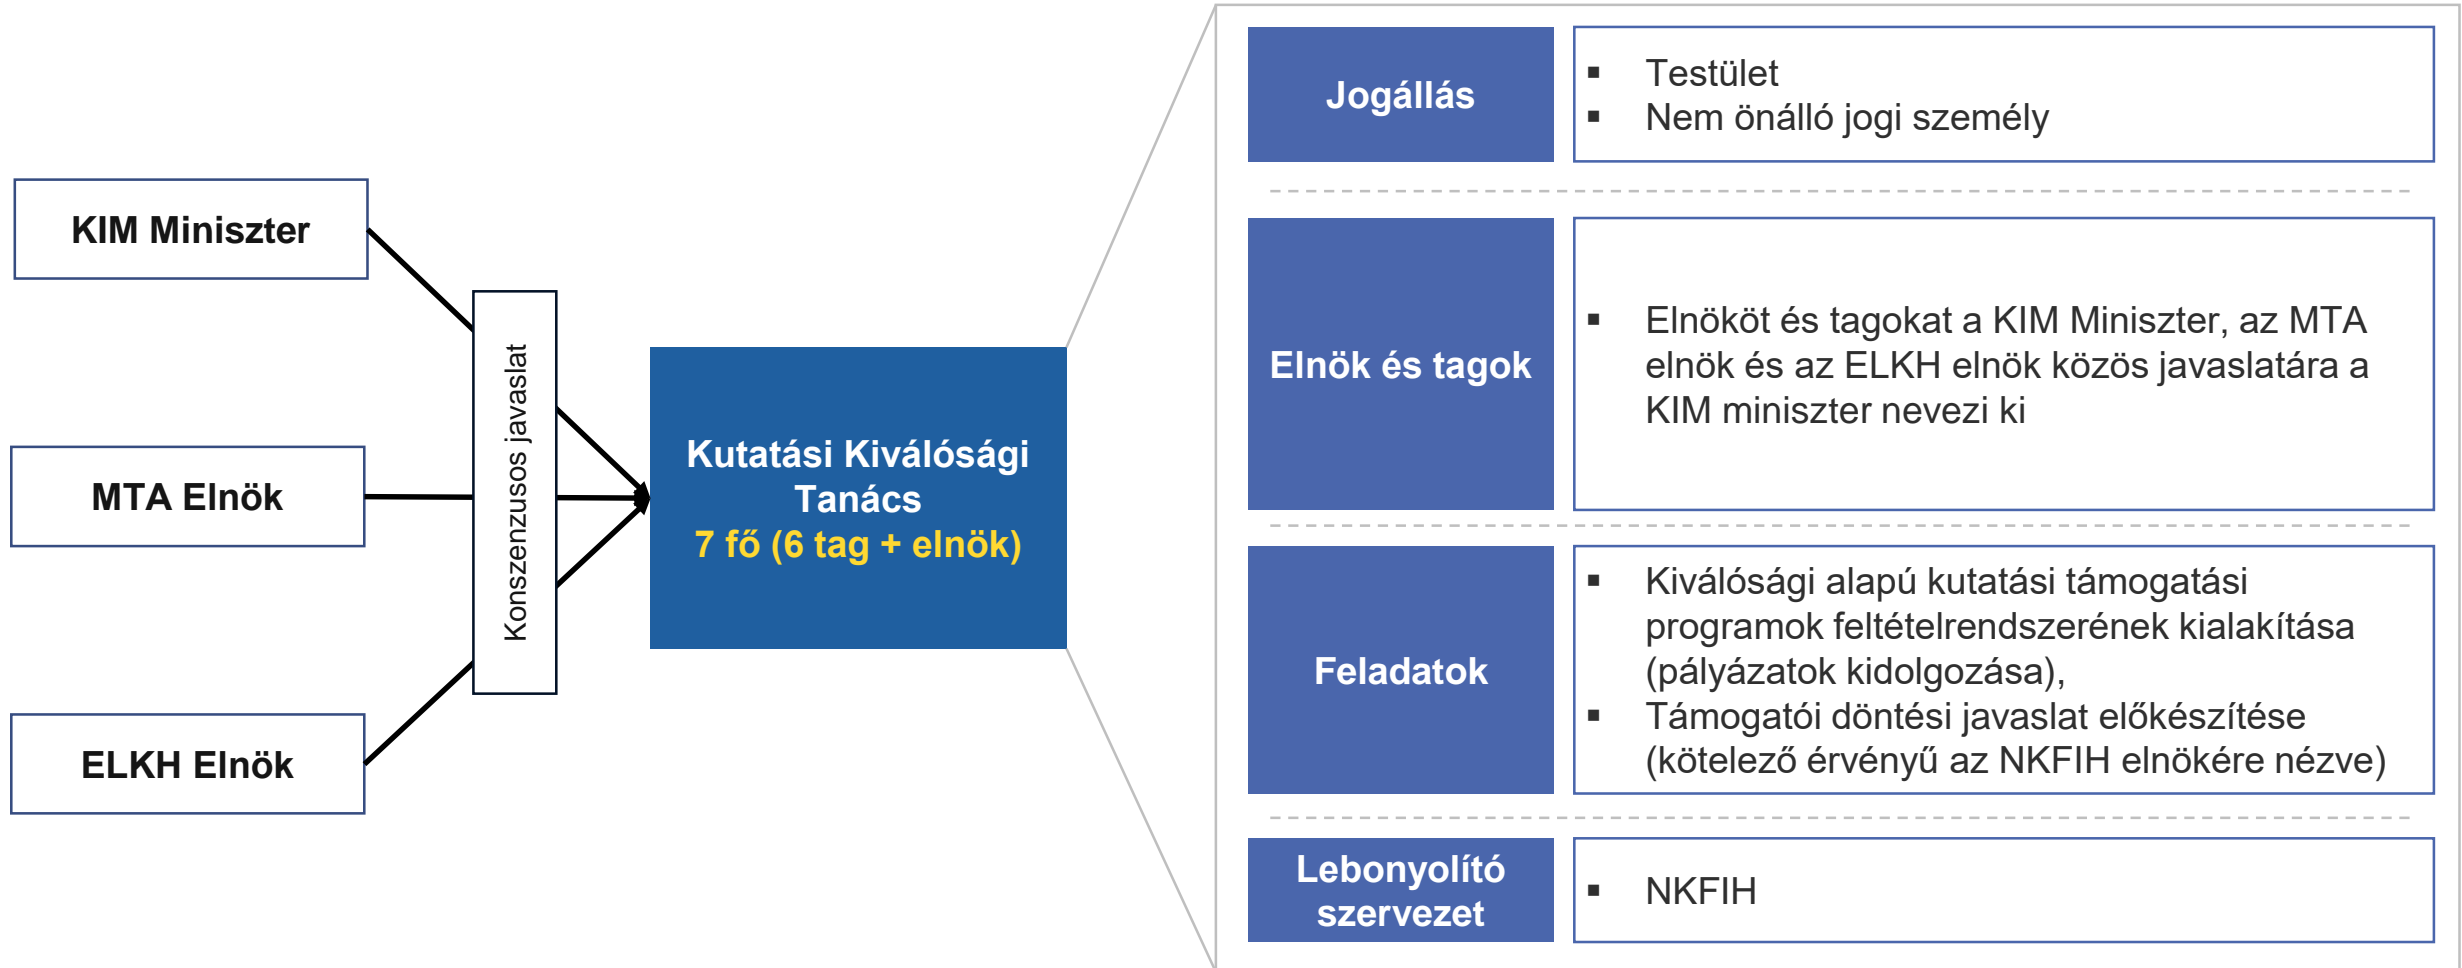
KIM Miniszter

MTA Elnök

ELKH Elnök

Konszenzusos javaslat

Kutatási Kiválósági Tanács
7 fő (6 tag + elnök)

Jogállás

▪ Testület
▪ Nem önálló jogi személy

Elnök és tagok

▪ Elnököt és tagokat a KIM Miniszter, az MTA elnök és az ELKH elnök közös javaslatára a KIM miniszter nevezi ki

Feladatok

▪ Kiválósági alapú kutatási támogatási programok feltételrendszerének kialakítása (pályázatok kidolgozása),
▪ Támogatói döntési javaslat előkészítése (kötelező érvényű az NKFIH elnökére nézve)

Lebonyolító szervezet

▪ NKFIH